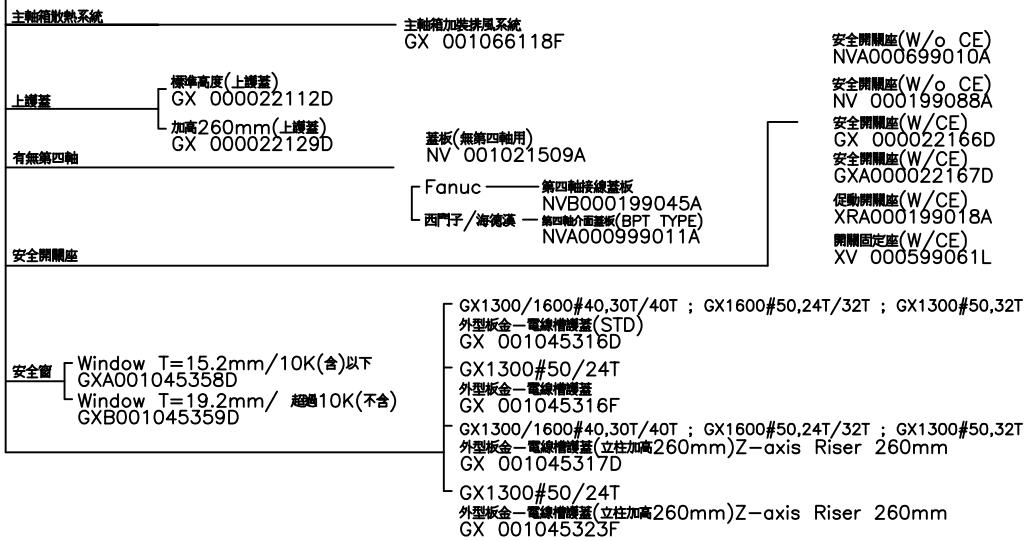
主軸箱散熱系統

主軸箱加裝排風系統
GX 001066118F

上護蓋

標準高度(上護蓋)
GX 000022112D

加高260mm(上護蓋)
GX 000022129D

有無第四軸

蓋板(無第四軸用)
NV 001021509A

Fanuc 第四軸接線蓋板
NVB000199045A

西門子/海德漢 第四軸介面蓋板(BPT TYPE)
NVA000999011A

安全開關座

安全開關座(W/o CE)
NVA000699010A

安全開關座(W/o CE)
NV 000199088A

安全開關座(W/CE)
GX 000022166D

安全開關座(W/CE)
GXA000022167D

促動開關座(W/CE)
XRA000199018A

開關固定座(W/CE)
XV 000599061L

安全窗

Window T=15.2mm/10K(含)以下
GXA001045358D

Window T=19.2mm/ 超過10K(不含)
GXB001045359D

GX1300/1600#40,30T/40T ; GX1600#50,24T/32T ; GX1300#50,32T
外型板金—電線槽護蓋(STD)
GX 001045316D

GX1300#50/24T
外型板金—電線槽護蓋
GX 001045316F

GX1300/1600#40,30T/40T ; GX1600#50,24T/32T ; GX1300#50,32T
外型板金—電線槽護蓋(立柱加高260mm)Z-axis Riser 260mm
GX 001045317D

GX1300#50/24T
外型板金—電線槽護蓋(立柱加高260mm)Z-axis Riser 260mm
GX 001045323F